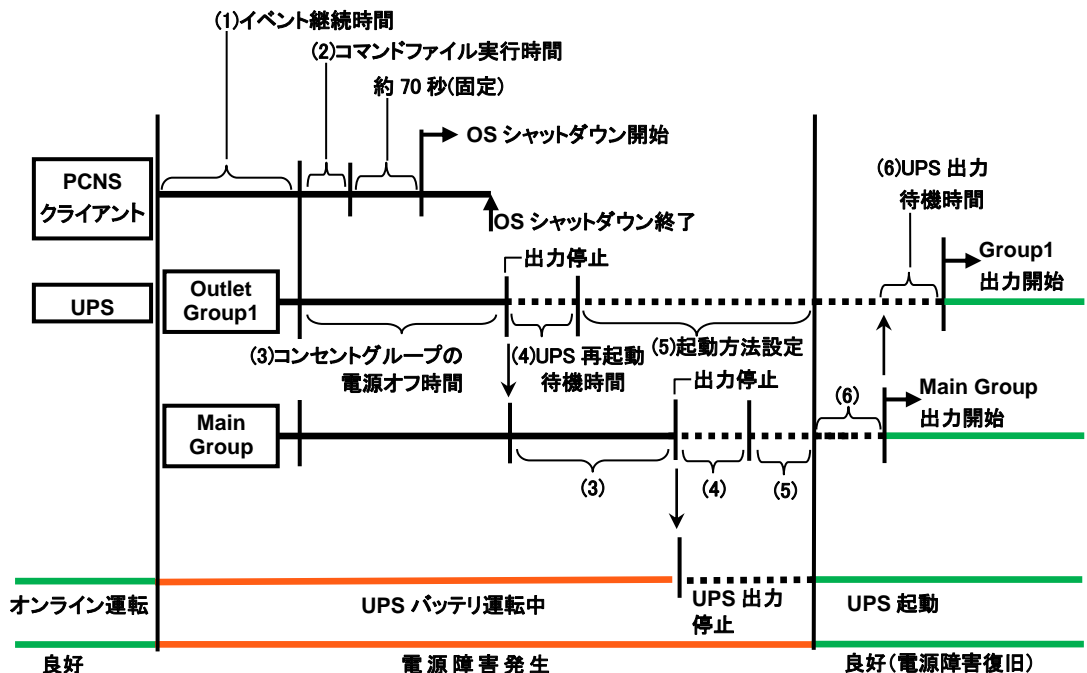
(1)イベント継続時間

(2)コマンドファイル実行時間

約 70 秒(固定)

OS シャットダウン開始

PCNS クライアント

OS シャットダウン終了

(6)UPS 出力待機時間

Group1 出力開始

出力停止

UPS

Outlet Group1

(3)コンセントグループの電源オフ時間

(4)UPS 再起動待機時間

(5)起動方法設定

出力停止

(6)

Main Group 出力開始

Main Group

(3)

(4)

(5)

オンライン運転

UPS バッテリ運転中

UPS 出力停止

UPS 起動

良好

電 源 障 害 発 生

良好(電源障害復旧)